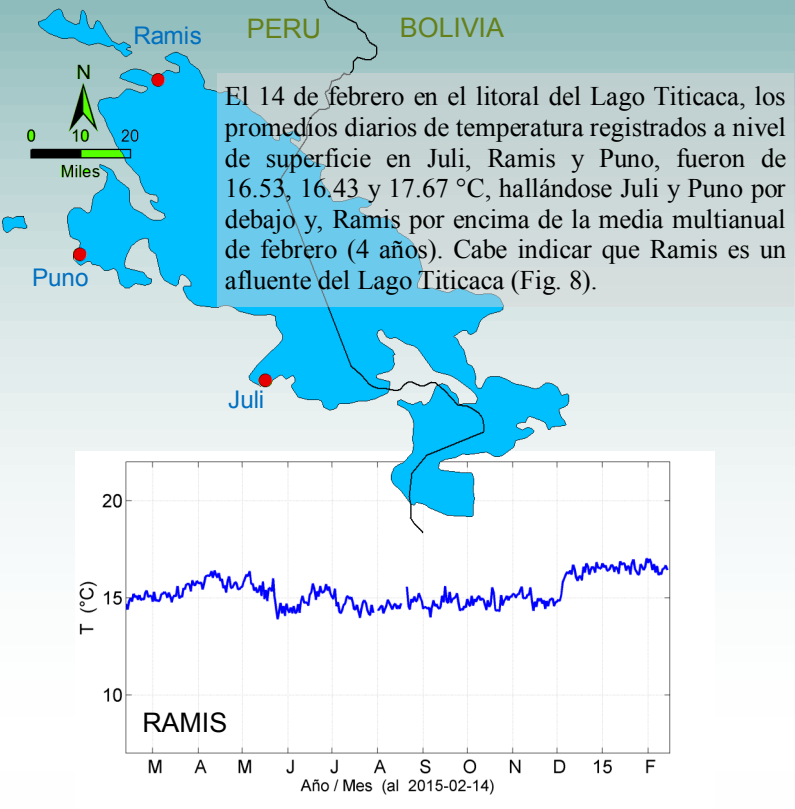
Ramis
PERU
BOLIVIA
N
0
10
20
Miles
Puno
Juli

El 14 de febrero en el litoral del Lago Titicaca, los promedios diarios de temperatura registrados a nivel de superficie en Juli, Ramis y Puno, fueron de 16.53, 16.43 y 17.67 °C, hallándose Juli y Puno por debajo y, Ramis por encima de la media multianual de febrero (4 años). Cabe indicar que Ramis es un afluente del Lago Titicaca (Fig. 8).

20
15
10
T (°C)
RAMIS
M A M J J A S O N D 15 F
Año / Mes (al 2015-02-14)